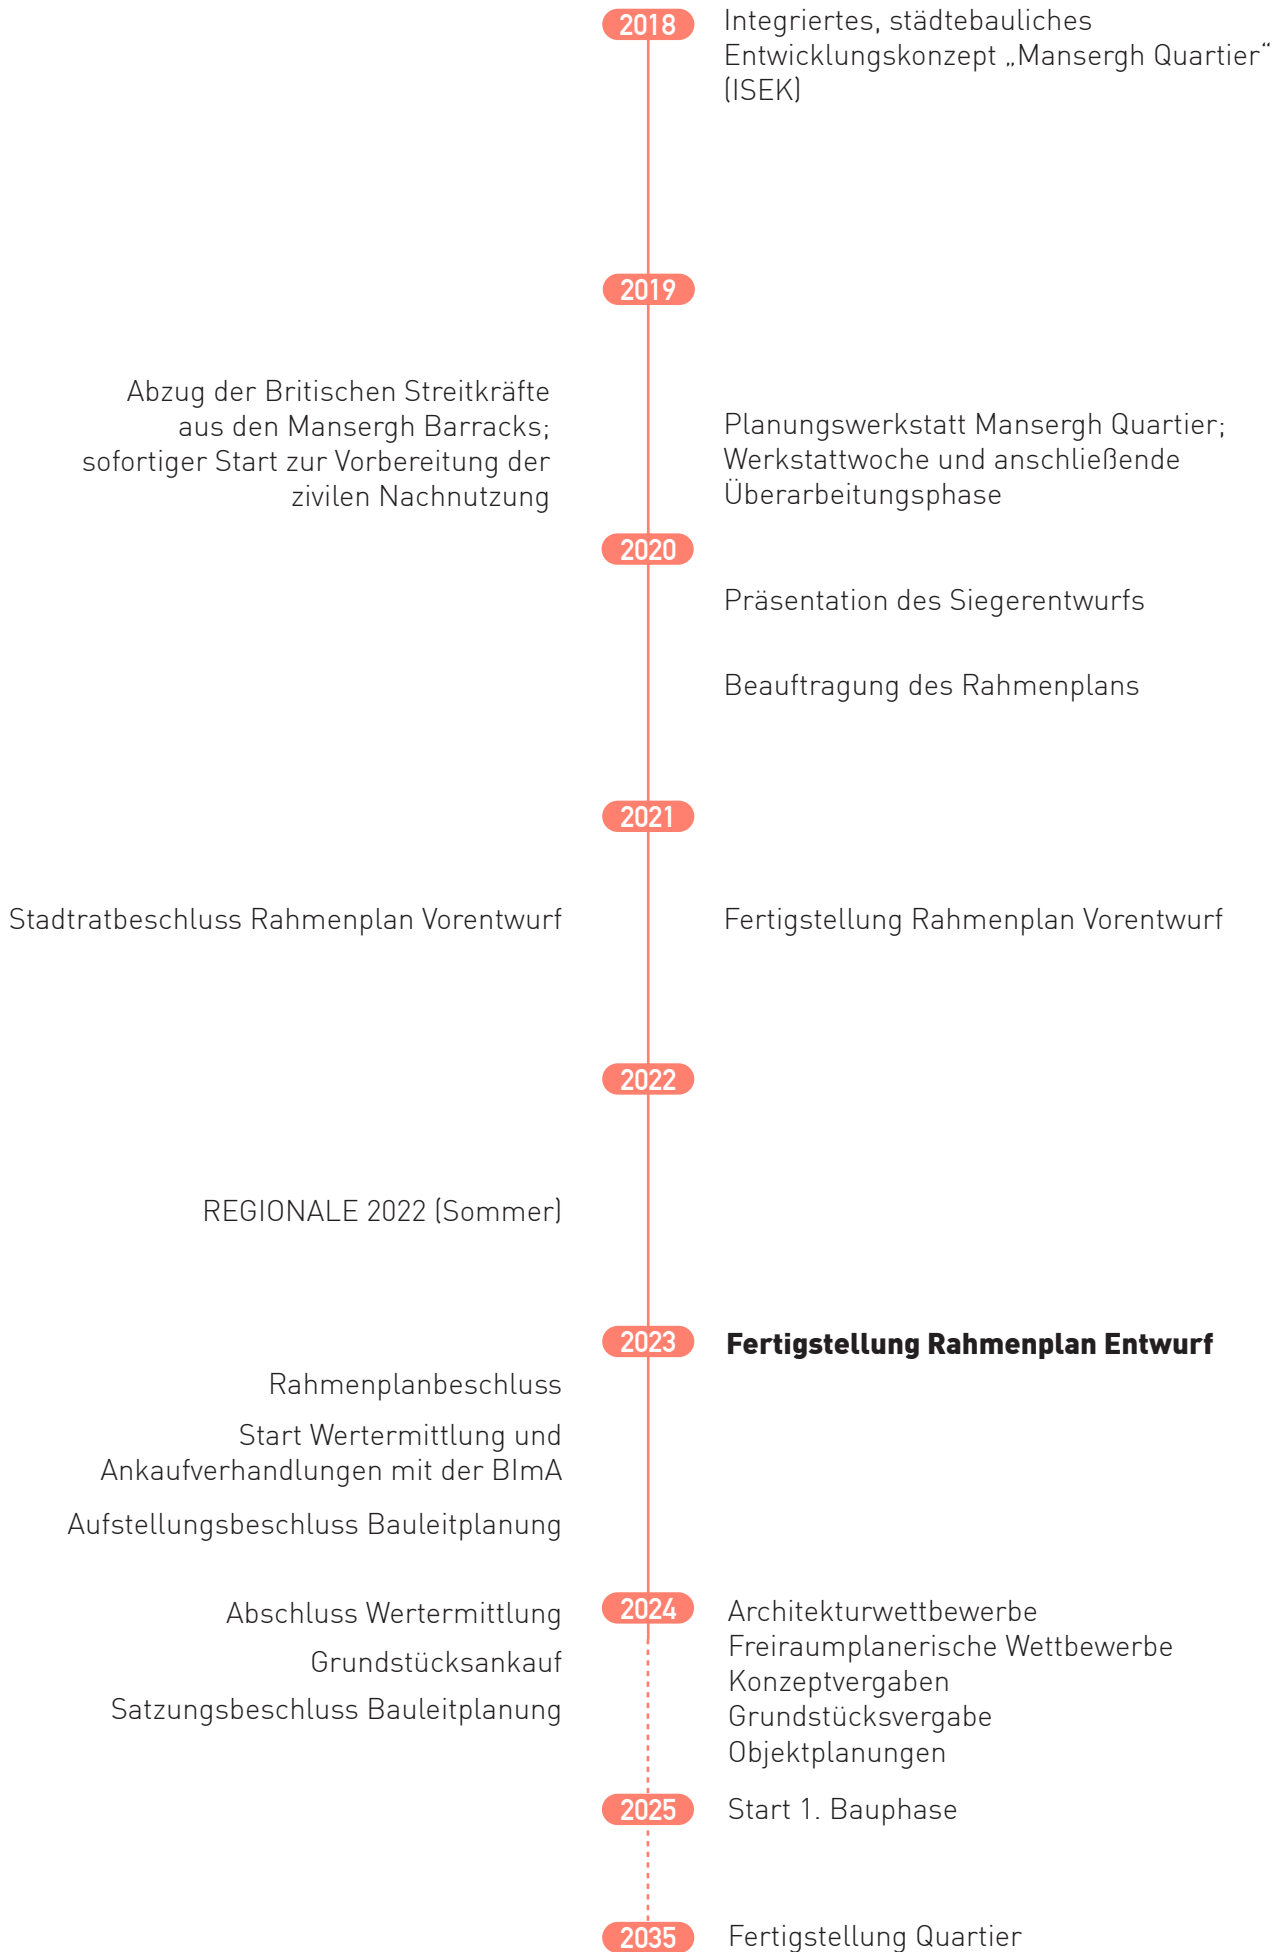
2018

Integriertes, städtebauliches Entwicklungskonzept „Mansergh Quartier“ (ISEK)

2019

Abzug der Britischen Streitkräfte aus den Mansergh Barracks; sofortiger Start zur Vorbereitung der zivilen Nachnutzung

Planungswerkstatt Mansergh Quartier; Werkstattwoche und anschließende Überarbeitungsphase

2020

Präsentation des Siegerentwurfs

Beauftragung des Rahmenplans

2021

Stadtratbeschluss Rahmenplan Vorentwurf

Fertigstellung Rahmenplan Vorentwurf

2022

REGIONALE 2022 (Sommer)

2023

**Fertigstellung Rahmenplan Entwurf**

Rahmenplanbeschluss

Start Wertermittlung und Ankaufverhandlungen mit der BImA

Aufstellungsbeschluss Bauleitplanung

Abschluss Wertermittlung

Grundstücksankauf

Satzungsbeschluss Bauleitplanung

2024

Architekturwettbewerbe
Freiraumplanerische Wettbewerbe
Konzeptvergaben
Grundstücksvergabe
Objektplanungen

2025

Start 1. Bauphase

2035

Fertigstellung Quartier